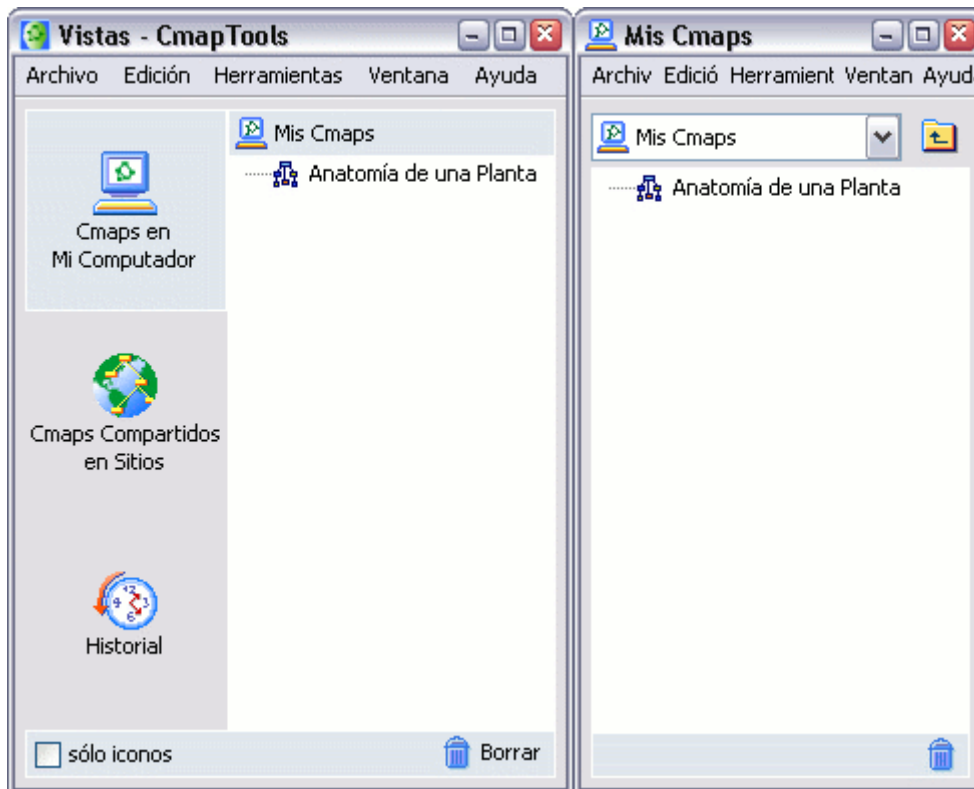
Vistas - CmapTools

Archivo Edición Herramientas Ventana Ayuda

Cmaps en Mi Computador

Cmaps Compartidos en Sitios

Historial

Mis Cmaps

Anatomía de una Planta

sólo iconos

Borrar

Mis Cmaps

Archiv Edició Herramient Ventan Ayud

Mis Cmaps

Anatomía de una Planta